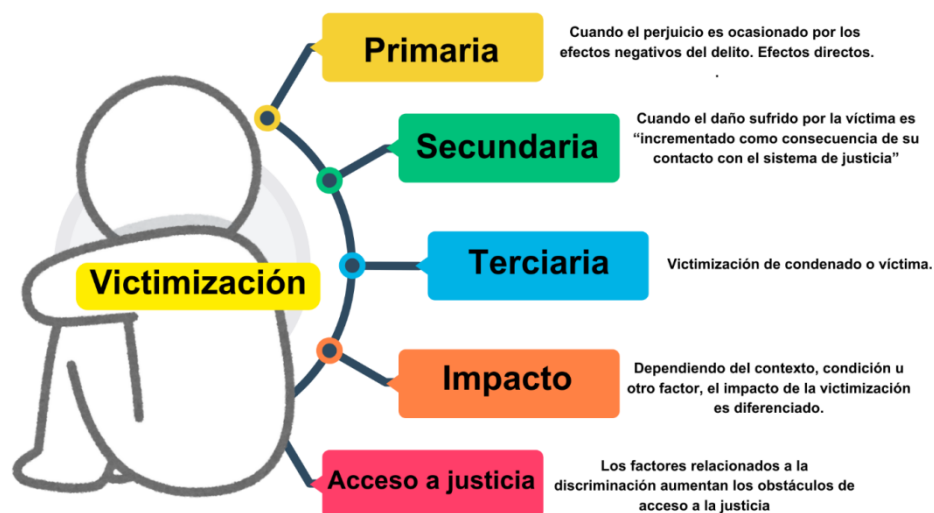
Victimización

Primaria

Cuando el perjuicio es ocasionado por los efectos negativos del delito. Efectos directos.
.

Secundaria

Cuando el daño sufrido por la víctima es "incrementado como consecuencia de su contacto con el sistema de justicia"

Terciaria

Victimización de condenado o víctima.

Impacto

Dependiendo del contexto, condición u otro factor, el impacto de la victimización es diferenciado.

Acceso a justicia

Los factores relacionados a la discriminación aumentan los obstáculos de acceso a la justicia